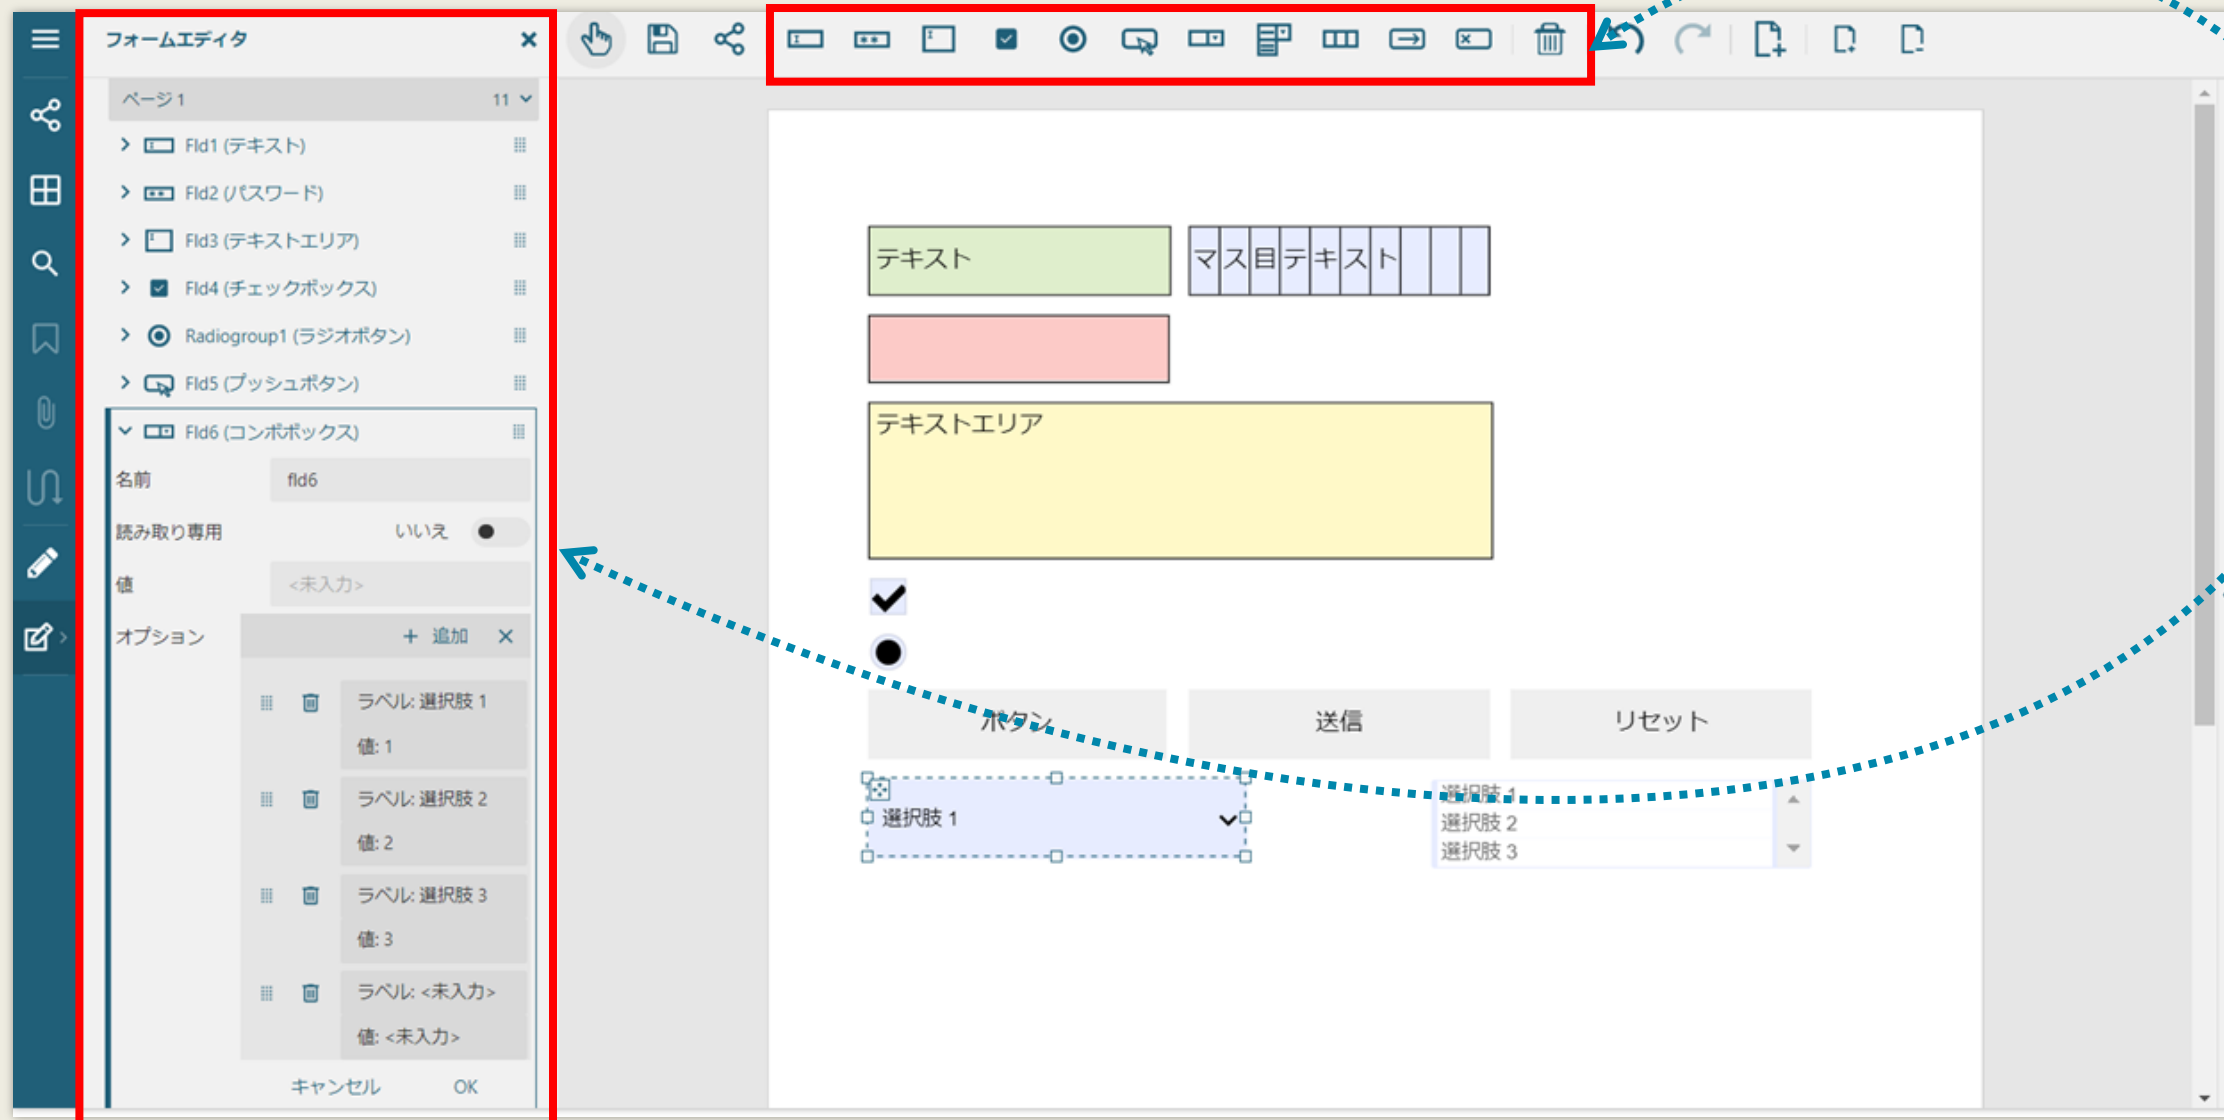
フォームエディタ ×

ページ1 11

Fld1 (テキスト)

Fld2 (パスワード)

Fld3 (テキストエリア)

Fld4 (チェックボックス)

Radiogroup1 (ラジオボタン)

Fld5 (プッシュボタン)

Fld6 (コンボボックス)

名前 fld6

読み取り専用 いいえ

値 <未入力>

オプション + 追加 ×

ラベル: 選択肢 1
値: 1

ラベル: 選択肢 2
値: 2

ラベル: 選択肢 3
値: 3

ラベル: <未入力>
値: <未入力>

キャンセル OK

テキスト

マ ス 目 テ キ ス ト

テキストエリア

ボタン 送信 リセット

選択肢 1

選択肢 1
選択肢 2
選択肢 3